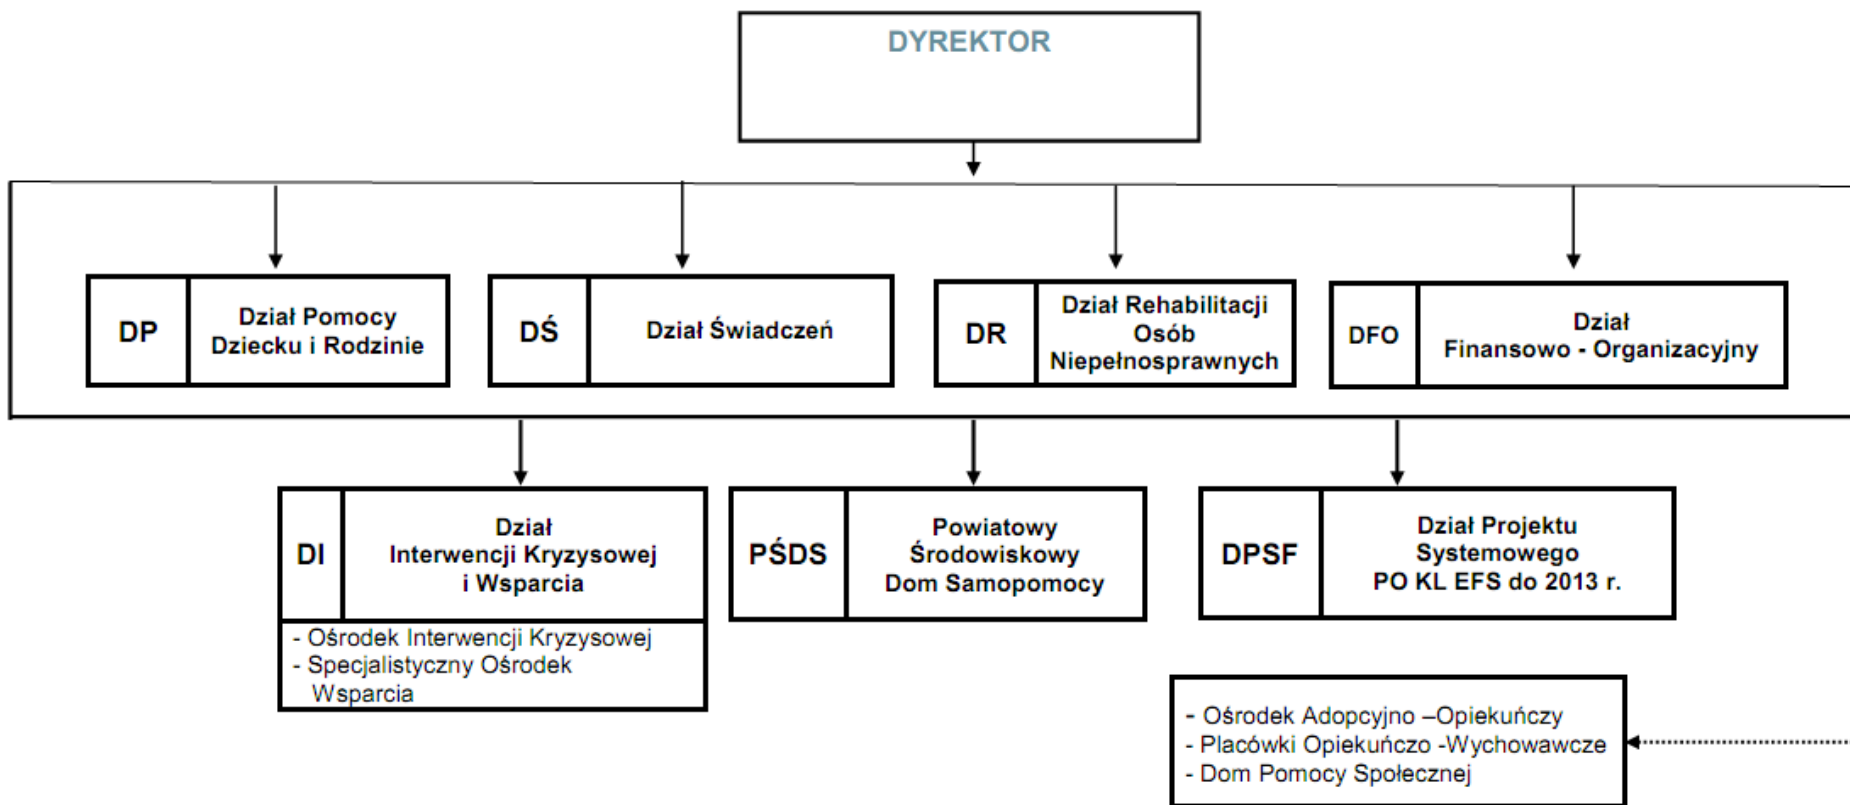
DYREKTOR

DP
Dział Pomocy Dziecku i Rodzinie

DŚ
Dział Świadczeń

DR
Dział Rehabilitacji Osób Niepełnosprawnych

DFO
Dział Finansowo - Organizacyjny

DI
Dział Interwencji Kryzysowej i Wsparcia

- Ośrodek Interwencji Kryzysowej
- Specjalistyczny Ośrodek Wsparcia

PŚDS
Powiatowy Środowiskowy Dom Samopomocy

DPSF
Dział Projektu Systemowego PO KL EFS do 2013 r.

- Ośrodek Adopcyjno –Opiekuńczy
- Placówki Opiekuńczo -Wychowawcze
- Dom Pomocy Społecznej